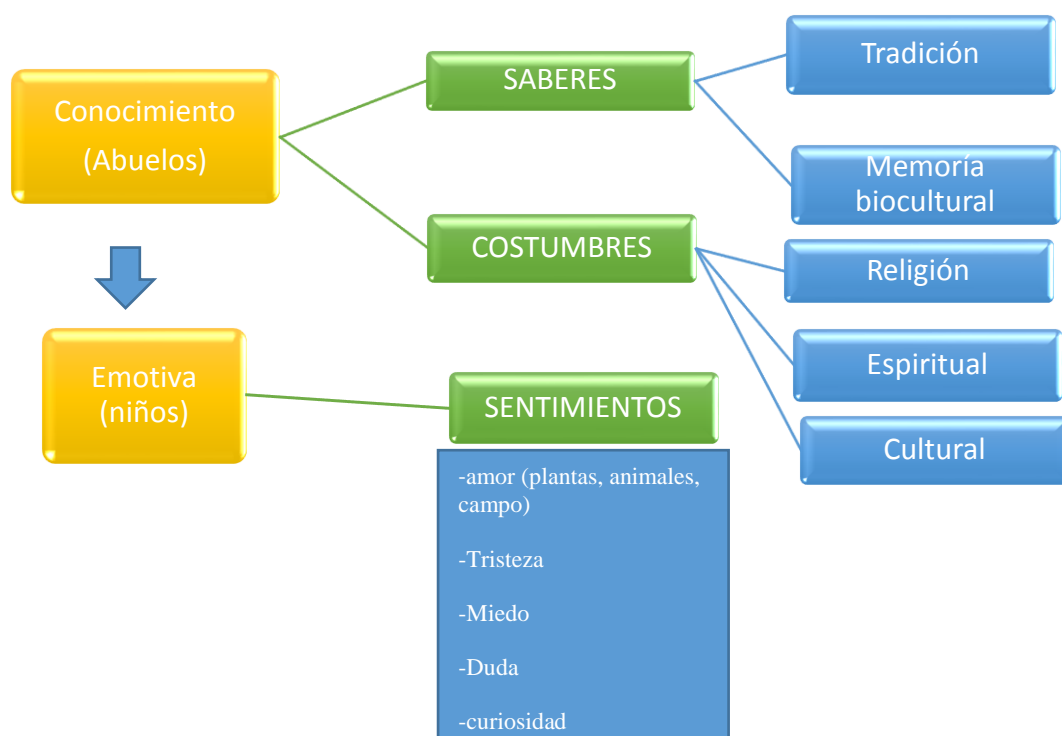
Conocimiento
(Abuelos)

SABERES

Tradición

Memoria biocultural

COSTUMBRES

Religión

Espiritual

Cultural

Emotiva
(niños)

SENTIMIENTOS

-amor (plantas, animales, campo)

-Tristeza

-Miedo

-Duda

-curiosidad